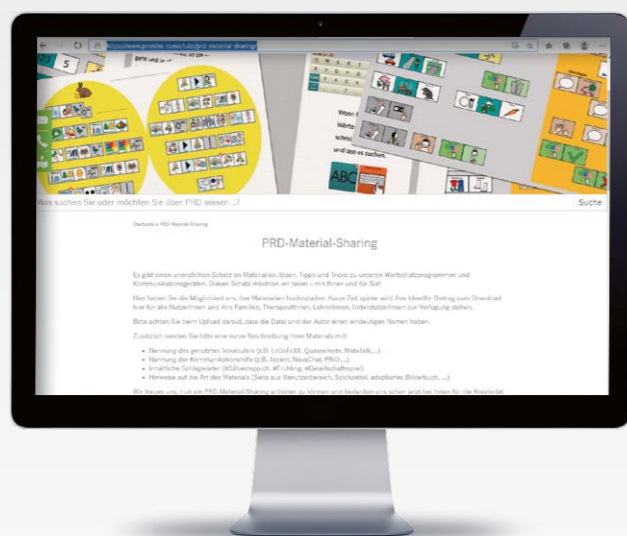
https://www.prentke-romich.de/prd-material-sharing/

23 5

Gehe und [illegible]

Wenn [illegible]
Wörte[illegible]
schrei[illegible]
und lass es suchen.

ABC

Was suchen Sie oder möchten Sie über PRD wissen ...?

Suche

Startseite » PRD-Material-Sharing

PRD-Material-Sharing

Es gibt einen unendlichen Schatz an Materialien, Ideen, Tipps und Tricks zu unseren Wortschatzprogrammen und Kommunikationsgeräten. Diesen Schatz möchten wir teilen – mit Ihnen und für Sie!

Hier haben Sie die Möglichkeit uns Ihre Materialien hochzuladen. Kurze Zeit später wird Ihr Beitrag zum Download hier für alle Nutzerinnen und ihre Familien, Therapeutinnen, Lehrerinnen, Unterstützerinnen zur Verfügung stehen.

Bitte achten Sie beim Upload darauf, dass die Datei und der Autor einen eindeutigen Namen haben.

Zusätzlich werden Sie bitte eine kurze Beschreibung Ihres Materials mit:

• Nennung des genutzten Vokabulars (z.B. LoGoFoXX, Quasselkiste, MetaTalk,...)
• Nennung der Kommunikationshilfe (z.B. Accent, NovaChat, PRIO,...)
• Inhaltliche Schlagwörter (#Silbenteppich, #Frühling, #Gesellschaftsspiel)
• Hinweise auf die Art des Materials (Seite aus Benutzerbereich, Spielzettel, adaptiertes Bilderbuch, ...)

Wir freuen uns, nun ein PRD-Material-Sharing anbieten zu können und bedanken uns schon jetzt bei Ihnen für die Kreativität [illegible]